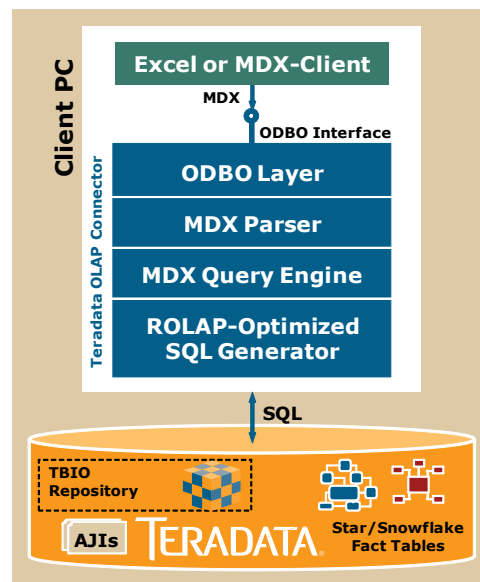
Client PC

Excel or MDX-Client

MDX

ODBO Interface

Teradata OLAP Connector

ODBO Layer

MDX Parser

MDX Query Engine

ROLAP-Optimized SQL Generator

SQL

TBIO Repository

AJIs

TERADATA

Star/Snowflake Fact Tables